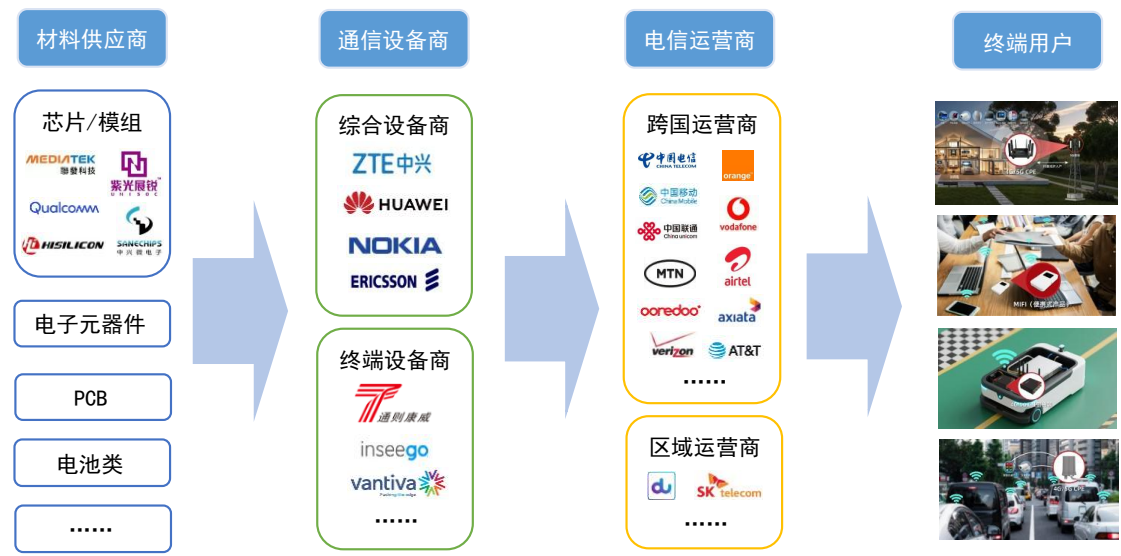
材料供应商

芯片/模组

MEDIATEK 聯發科技

紫光展锐 UNISOC

Qualcomm

HISILICON

SANECHIPS 中兴微电子

电子元器件

PCB

电池类

……

通信设备商

综合设备商

ZTE中兴

HUAWEI

NOKIA

ERICSSON

终端设备商

通则康威

inseego

vantiva

……

电信运营商

跨国运营商

中国电信 CHINA TELECOM

orange

中国移动 China Mobile

vodafone

中国联通 China unicom

MTN

airtel

ooredoo

axiata

verizon

AT&T

……

区域运营商

du

SK telecom

……

终端用户

5G CPE

MIFI（便携式路由）